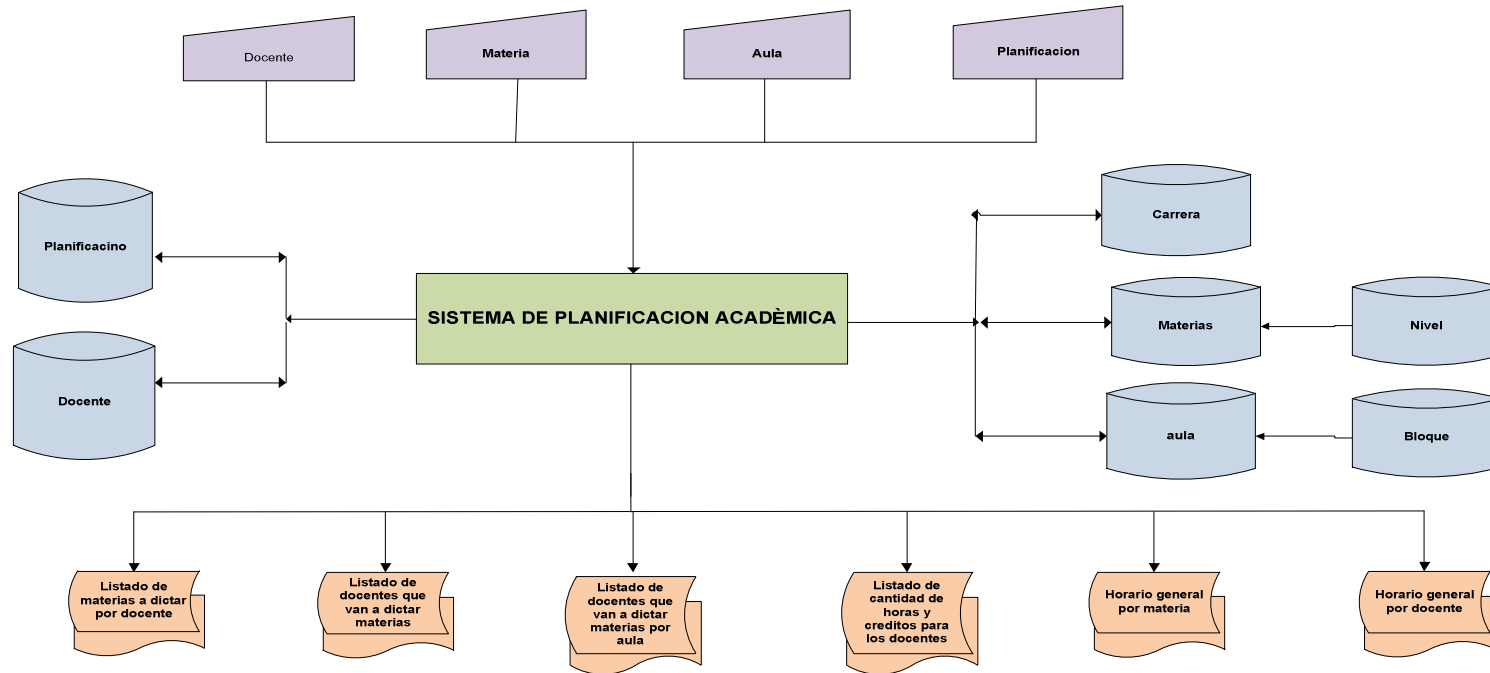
Docente

Materia

Aula

Planificacion

Planificacino

Docente

SISTEMA DE PLANIFICACION ACADÈMICA

Carrera

Materias

Nivel

aula

Bloque

Listado de materias a dictar por docente

Listado de docentes que van a dictar materias

Listado de docentes que van a dictar materias por aula

Listado de cantidad de horas y creditos para los docentes

Horario general por materia

Horario general por docente